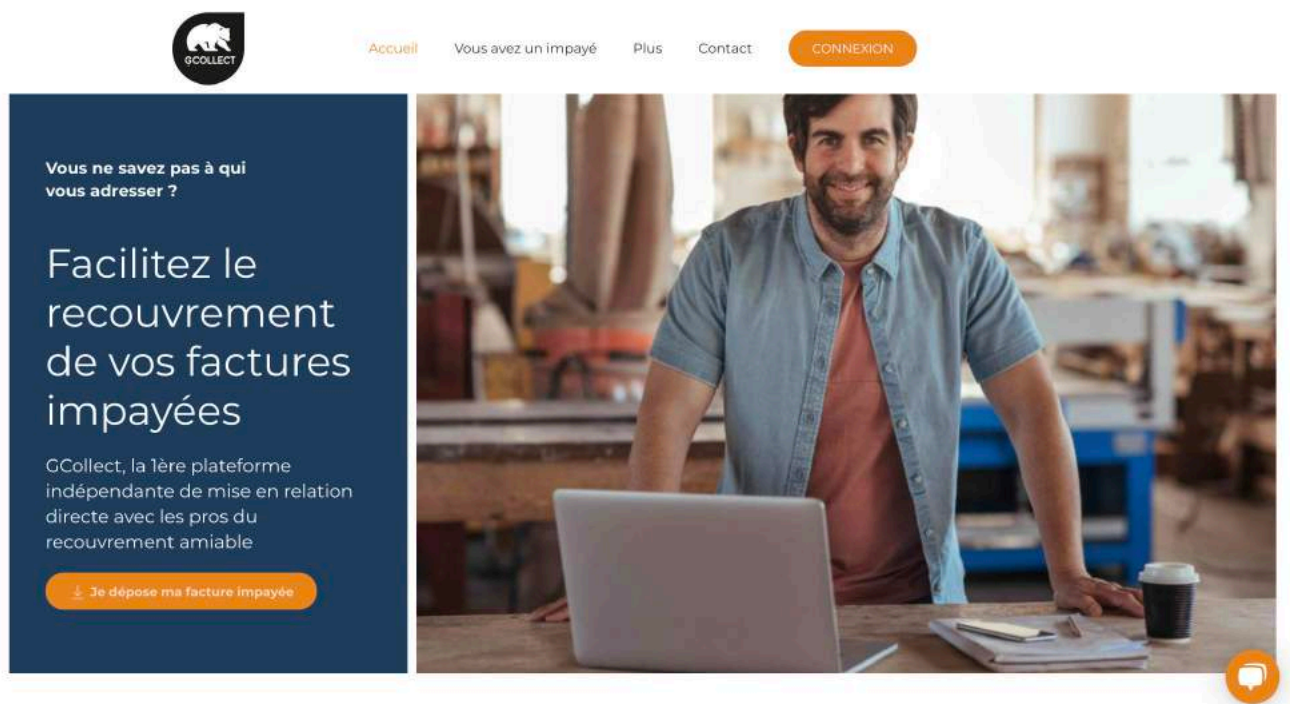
GCOLLECT

Accueil Vous avez un impayé Plus Contact CONNEXION

Vous ne savez pas à qui vous adresser ?

Facilitez le recouvrement de vos factures impayées

GCollect, la 1ère plateforme indépendante de mise en relation directe avec les pros du recouvrement amiable

Je dépose ma facture impayée